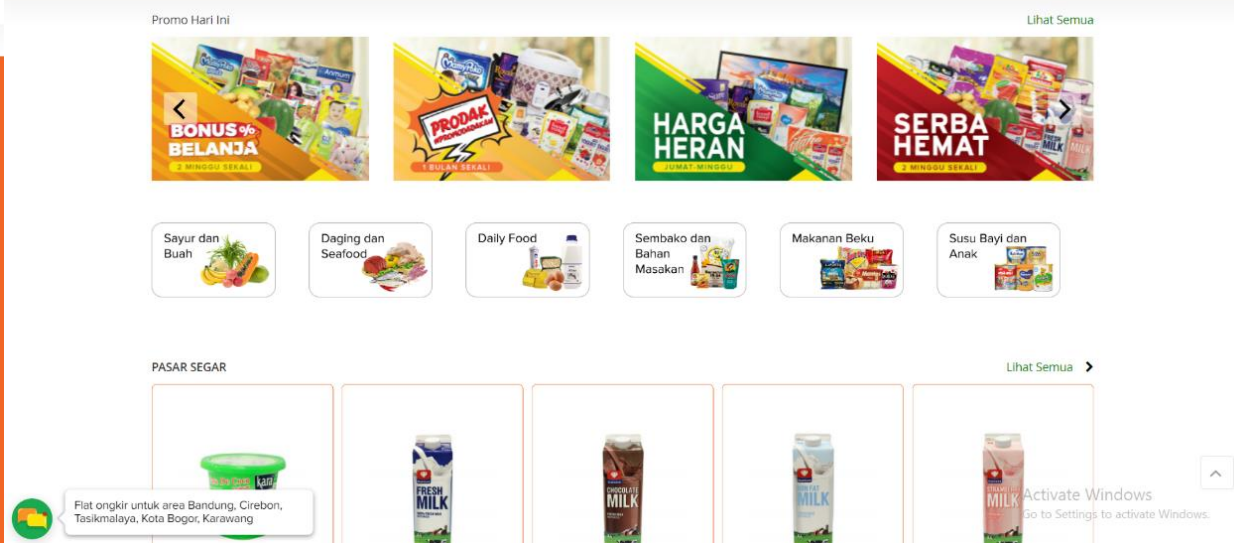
Promo Hari Ini

Lihat Semua

BONUS% BELANJA
2 MINGGU SEKALI

PRODAK
1 BULAN SEKALI

HARGA HERAN
JUMAT-MINGGU

SERBA HEMAT
2 MINGGU SEKALI

Sayur dan Buah

Daging dan Seafood

Daily Food

Sembako dan Bahan Masakan

Makanan Beku

Susu Bayi dan Anak

PASAR SEGAR

Lihat Semua

FRESH MILK

CHOCOLATE MILK

MILK

MILK

Flat ongkir untuk area Bandung, Cirebon, Tasikmalaya, Kota Bogor, Karawang

Activate Windows
Go to Settings to activate Windows.